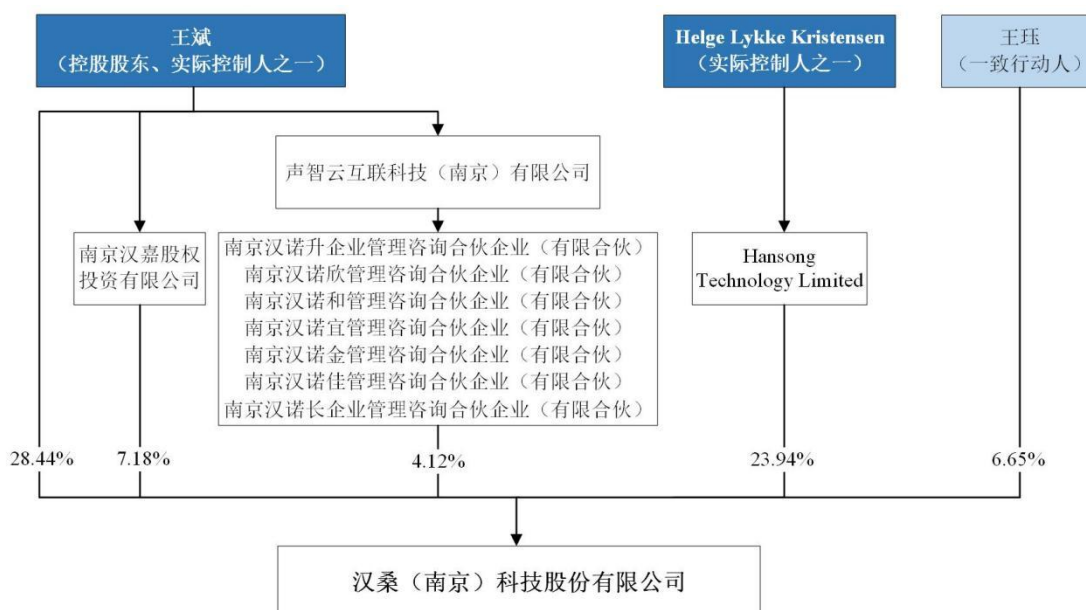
王斌
（控股股东、实际控制人之一）

Helge Lykke Kristensen
（实际控制人之一）

王珏
（一致行动人）

声智云互联科技（南京）有限公司

南京汉嘉股权投资有限公司

南京汉诺升企业管理咨询合伙企业（有限合伙）
南京汉诺欣管理咨询合伙企业（有限合伙）
南京汉诺和管理咨询合伙企业（有限合伙）
南京汉诺宜管理咨询合伙企业（有限合伙）
南京汉诺金管理咨询合伙企业（有限合伙）
南京汉诺佳管理咨询合伙企业（有限合伙）
南京汉诺长企业管理咨询合伙企业（有限合伙）

Hansong Technology Limited

28.44%
7.18%
4.12%
23.94%
6.65%

汉桑（南京）科技股份有限公司